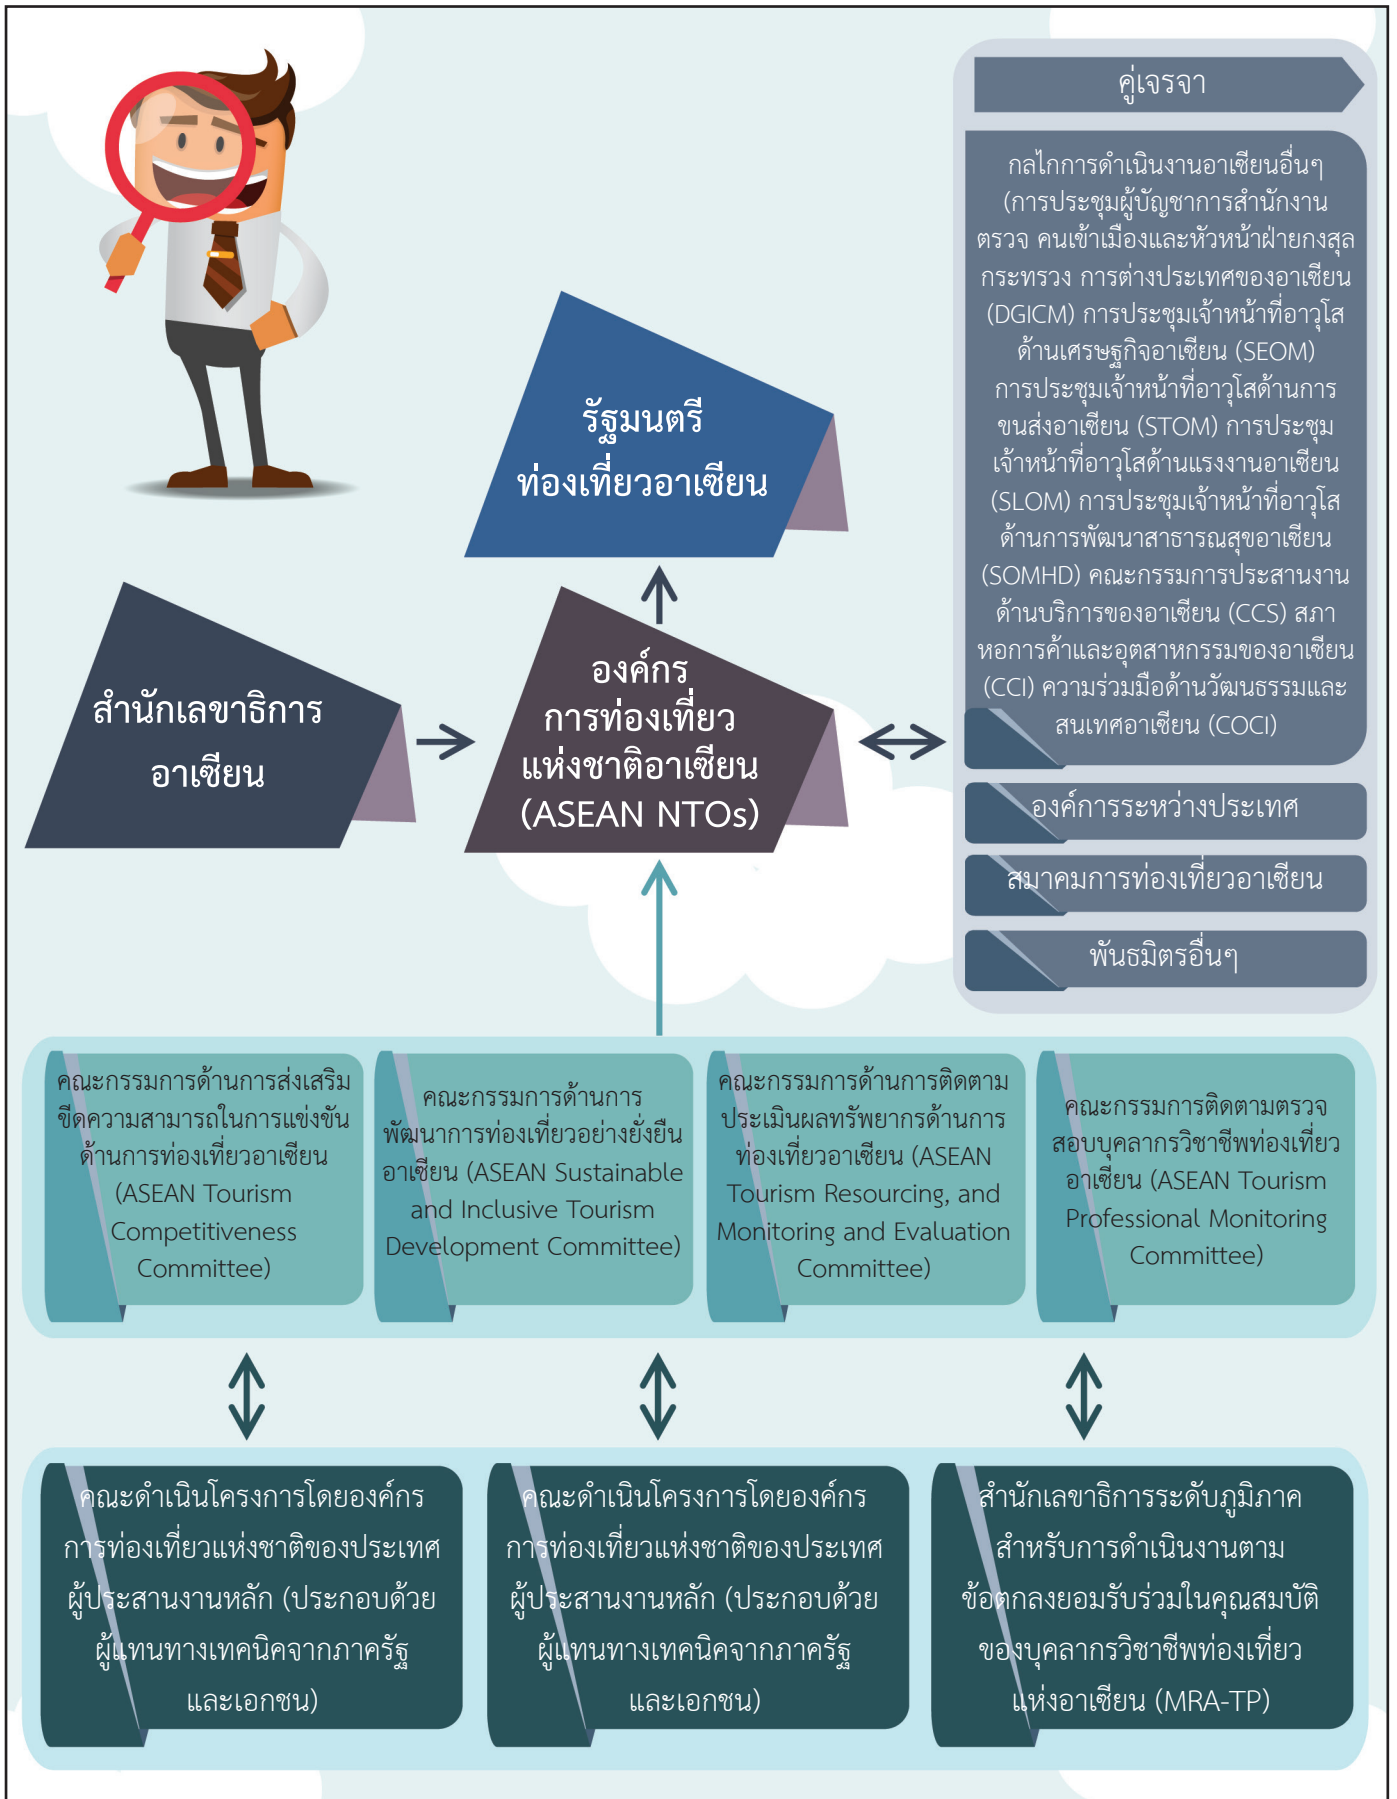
คู่เจรจา

กลไกการดำเนินงานอาเซียนอื่นๆ (การประชุมผู้บัญชาการสำนักงานตรวจ คนเข้าเมืองและหัวหน้าฝ่ายกงสุลกระทรวง การต่างประเทศของอาเซียน (DGICM) การประชุมเจ้าหน้าที่อาวุโสด้านเศรษฐกิจอาเซียน (SEOM) การประชุมเจ้าหน้าที่อาวุโสด้านการขนส่งอาเซียน (STOM) การประชุมเจ้าหน้าที่อาวุโสด้านแรงงานอาเซียน (SLOM) การประชุมเจ้าหน้าที่อาวุโสด้านการพัฒนาสาธารณสุขอาเซียน (SOMHD) คณะกรรมการประสานงานด้านบริการของอาเซียน (CCS) สภาหอการค้าและอุตสาหกรรมของอาเซียน (CCI) ความร่วมมือด้านวัฒนธรรมและสนเทศอาเซียน (COCI)

องค์การระหว่างประเทศ

สมาคมการท่องเที่ยวอาเซียน

พันธมิตรอื่นๆ

รัฐมนตรีท่องเที่ยวอาเซียน

สำนักเลขาธิการอาเซียน

องค์กรการท่องเที่ยวแห่งชาติอาเซียน (ASEAN NTOs)

คณะกรรมการด้านการส่งเสริมขีดความสามารถในการแข่งขันด้านการท่องเที่ยวอาเซียน (ASEAN Tourism Competitiveness Committee)

คณะกรรมการด้านการพัฒนาการท่องเที่ยวอย่างยั่งยืนอาเซียน (ASEAN Sustainable and Inclusive Tourism Development Committee)

คณะกรรมการด้านการติดตามประเมินผลทรัพยากรด้านการท่องเที่ยวอาเซียน (ASEAN Tourism Resourcing, and Monitoring and Evaluation Committee)

คณะกรรมการติดตามตรวจสอบบุคลากรวิชาชีพท่องเที่ยวอาเซียน (ASEAN Tourism Professional Monitoring Committee)

คณะดำเนินโครงการโดยองค์กรการท่องเที่ยวแห่งชาติของประเทศผู้ประสานงานหลัก (ประกอบด้วยผู้แทนทางเทคนิคจากภาครัฐและเอกชน)

คณะดำเนินโครงการโดยองค์กรการท่องเที่ยวแห่งชาติของประเทศผู้ประสานงานหลัก (ประกอบด้วยผู้แทนทางเทคนิคจากภาครัฐและเอกชน)

สำนักเลขาธิการระดับภูมิภาคสำหรับการดำเนินงานตามข้อตกลงยอมรับร่วมในคุณสมบัติของบุคลากรวิชาชีพท่องเที่ยวแห่งอาเซียน (MRA-TP)